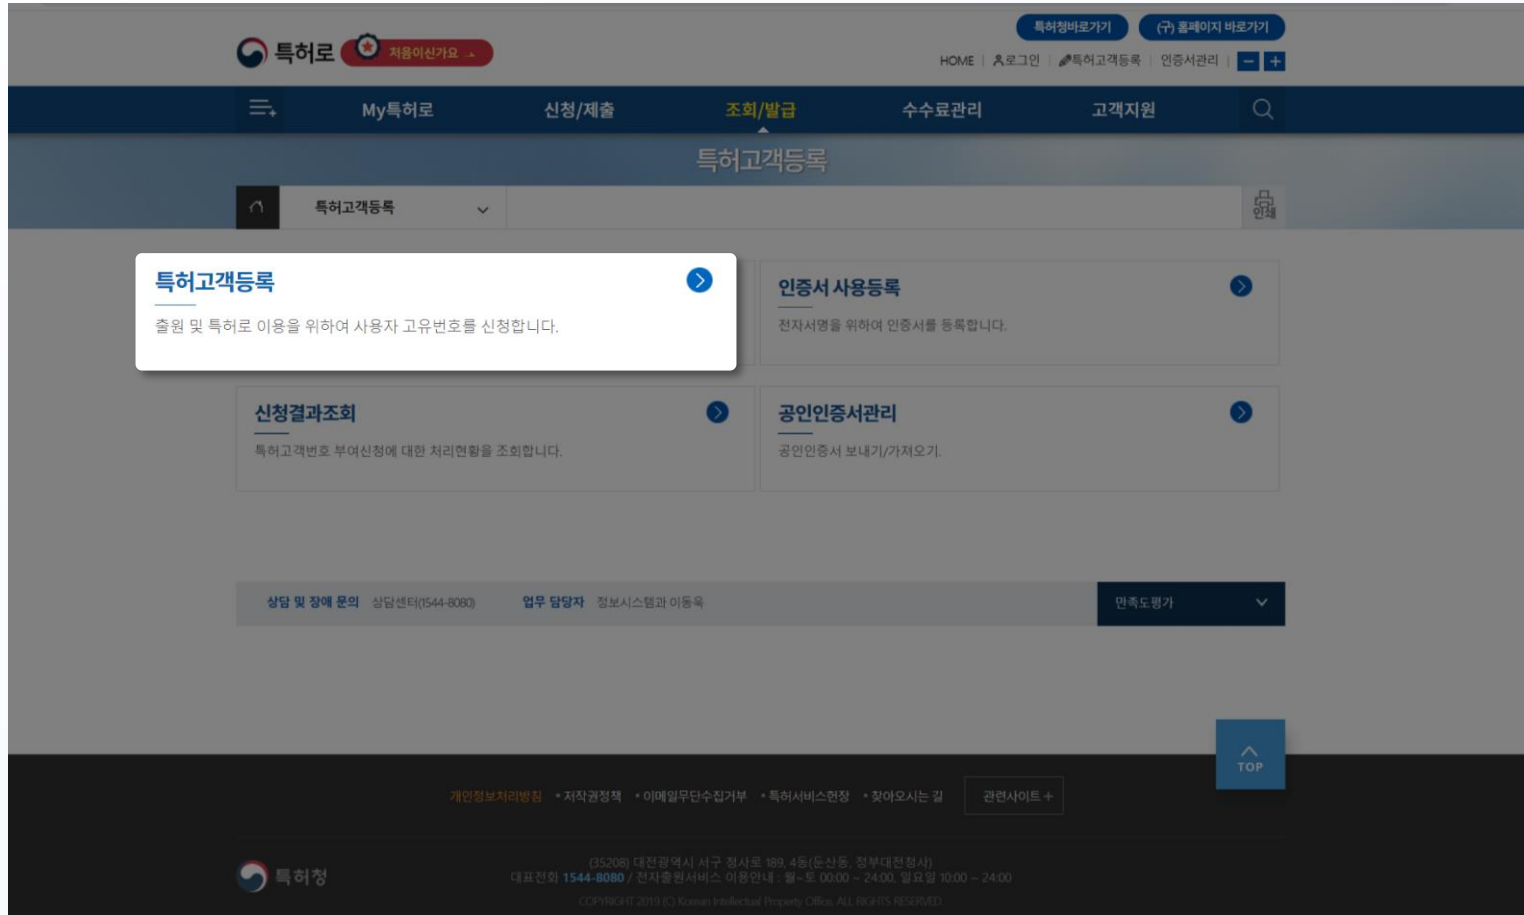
특허청바로가기 (구) 홈페이지 바로가기

특허로 처음이신가요

HOME | 로그인 | 특허고객등록 | 인증서관리 | − +

My특허로 신청/제출 조회/발급 수수료관리 고객지원

특허고객등록

특허고객등록

인쇄

특허고객등록
출원 및 특허로 이용을 위하여 사용자 고유번호를 신청합니다.

인증서 사용등록
전자서명을 위하여 인증서를 등록합니다.

신청결과조회
특허고객번호 부여신청에 대한 처리현황을 조회합니다.

공인인증서관리
공인인증서 보내기/가져오기.

상담 및 장애 문의 상담센터(1544-8080) 업무 담당자 정보시스템과 이동욱

만족도평가

TOP

개인정보처리방침 • 저작권정책 • 이메일무단수집거부 • 특허서비스헌장 • 찾아오시는 길 관련사이트 +

특허청

(35208) 대전광역시 서구 청사로 189, 4동(둔산동, 정부대전청사)
대표전화 1544-8080 / 전자출원서비스 이용안내 : 월~토 00:00 ~ 24:00, 일요일 10:00 ~ 24:00
COPYRIGHT 2019 (C) Korean Intellectual Property Office. ALL RIGHTS RESERVED.